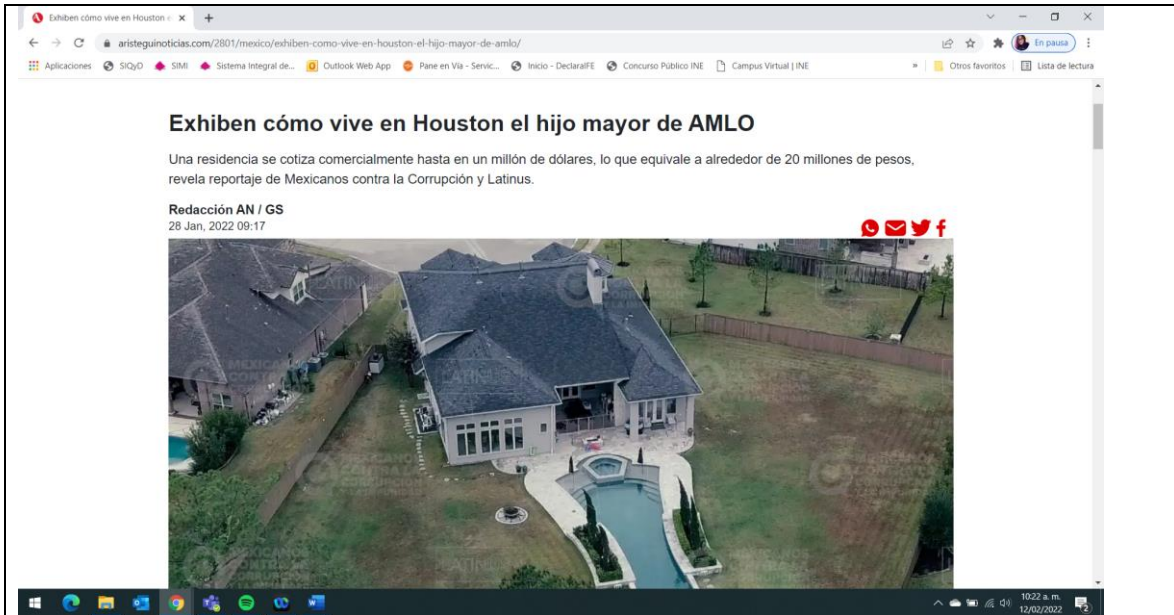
Exhiben cómo vive en Houston e ×
aristeguinoticias.com/2801/mexico/exhiben-como-vive-en-houston-el-hijo-mayor-de-amlo/
En pausa
Aplicaciones SIQyD SIMI Sistema Integral de... Outlook Web App Pane en Vía - Servic... Inicio - DeclaraIFE Concurso Público INE Campus Virtual | INE » Otros favoritos Lista de lectura

Exhiben cómo vive en Houston el hijo mayor de AMLO

Una residencia se cotiza comercialmente hasta en un millón de dólares, lo que equivale a alrededor de 20 millones de pesos, revela reportaje de Mexicanos contra la Corrupción y Latinus.

Redacción AN / GS
28 Jan, 2022 09:17

MEXICANOS CONTRA LA CORRUPCIÓN
LATINUS

10:22 a. m.
12/02/2022